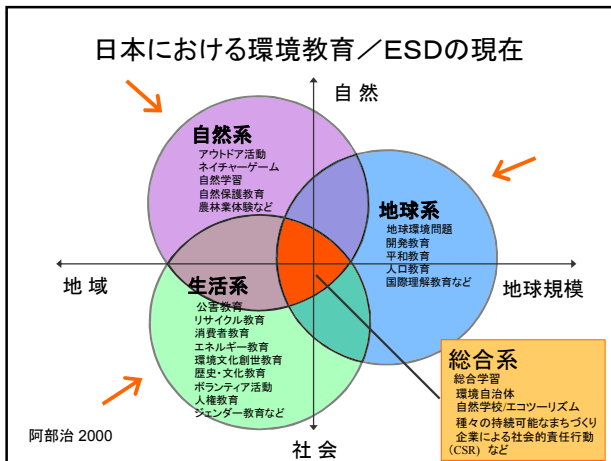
日本における環境教育／ESDの現在

自 然

自然系
アウトドア活動
ネイチャーゲーム
自然学習
自然保護教育
農林業体験など

地球系
地球環境問題
開発教育
平和教育
人口教育
国際理解教育など

地 域

地球規模

生活系
公害教育
リサイクル教育
消費者教育
エネルギー教育
環境文化創世教育
歴史・文化教育
ボランティア活動
人権教育
ジェンダー教育など

総合系
総合学習
環境自治体
自然学校/エコツーリズム
種々の持続可能なまちづくり
企業による社会的責任行動（CSR）など

阿部治 2000

社 会